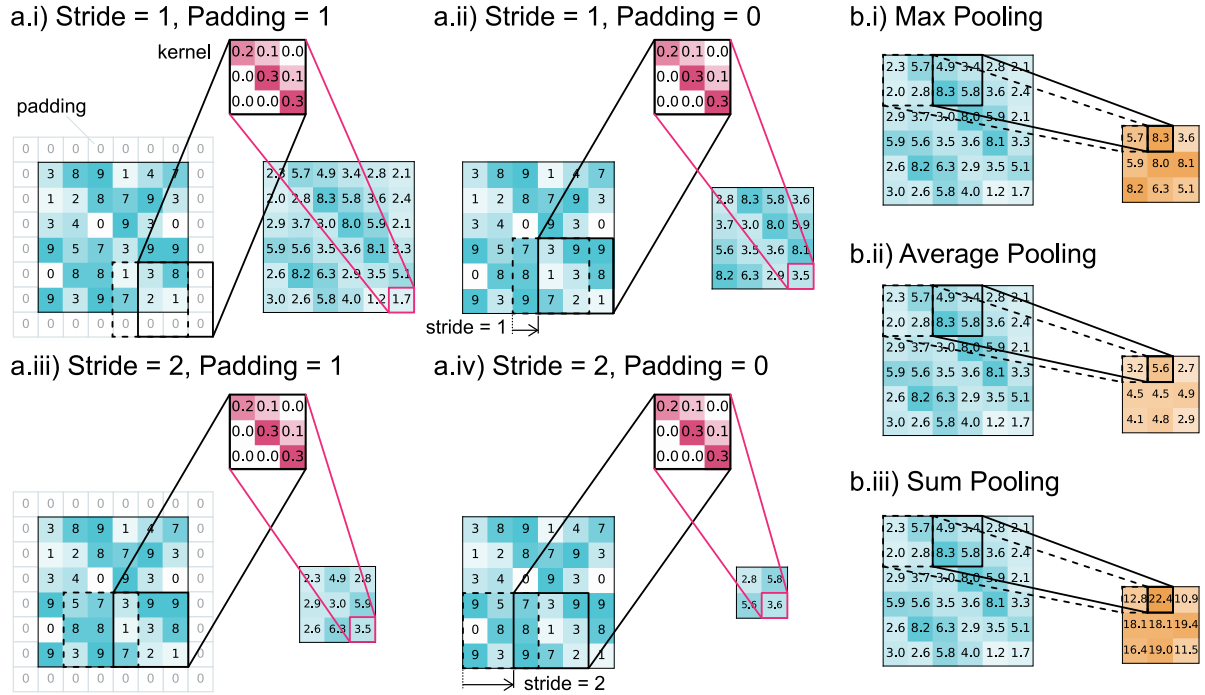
a.i) Stride = 1, Padding = 1

kernel

| 0.2 | 0.1 | 0.0 |
|---|---|---|
| 0.0 | 0.3 | 0.1 |
| 0.0 | 0.0 | 0.3 |

padding

| 0 | 0 | 0 | 0 | 0 | 0 | 0 | 0 |
|---|---|---|---|---|---|---|---|
| 0 | 3 | 8 | 9 | 1 | 4 | 7 | 0 |
| 0 | 1 | 2 | 8 | 7 | 9 | 3 | 0 |
| 0 | 3 | 4 | 0 | 9 | 3 | 0 | 0 |
| 0 | 9 | 5 | 7 | 3 | 9 | 9 | 0 |
| 0 | 0 | 8 | 8 | 1 | 3 | 8 | 0 |
| 0 | 9 | 3 | 9 | 7 | 2 | 1 | 0 |
| 0 | 0 | 0 | 0 | 0 | 0 | 0 | 0 |

| 2.8 | 5.7 | 4.9 | 3.4 | 2.8 | 2.1 |
|---|---|---|---|---|---|
| 2.0 | 2.8 | 8.3 | 5.8 | 3.6 | 2.4 |
| 2.9 | 3.7 | 3.0 | 8.0 | 5.9 | 2.1 |
| 5.9 | 5.6 | 3.5 | 3.6 | 8.1 | 3.3 |
| 2.6 | 8.2 | 6.3 | 2.9 | 3.5 | 5.1 |
| 3.0 | 2.6 | 5.8 | 4.0 | 1.2 | 1.7 |

a.ii) Stride = 1, Padding = 0

| 0.2 | 0.1 | 0.0 |
|---|---|---|
| 0.0 | 0.3 | 0.1 |
| 0.0 | 0.0 | 0.3 |

| 3 | 8 | 9 | 1 | 4 | 7 |
|---|---|---|---|---|---|
| 1 | 2 | 8 | 7 | 9 | 3 |
| 3 | 4 | 0 | 9 | 3 | 0 |
| 9 | 5 | 7 | 3 | 9 | 9 |
| 0 | 8 | 8 | 1 | 3 | 8 |
| 9 | 3 | 9 | 7 | 2 | 1 |

stride = 1

| 2.8 | 8.3 | 5.8 | 3.6 |
|---|---|---|---|
| 3.7 | 3.0 | 8.0 | 5.9 |
| 5.6 | 3.5 | 3.6 | 8.1 |
| 8.2 | 6.3 | 2.9 | 3.5 |

b.i) Max Pooling

| 2.3 | 5.7 | 4.9 | 3.4 | 2.8 | 2.1 |
|---|---|---|---|---|---|
| 2.0 | 2.8 | 8.3 | 5.8 | 3.6 | 2.4 |
| 2.9 | 3.7 | 3.0 | 8.0 | 5.9 | 2.1 |
| 5.9 | 5.6 | 3.5 | 3.6 | 8.1 | 3.3 |
| 2.6 | 8.2 | 6.3 | 2.9 | 3.5 | 5.1 |
| 3.0 | 2.6 | 5.8 | 4.0 | 1.2 | 1.7 |

| 5.7 | 8.3 | 3.6 |
|---|---|---|
| 5.9 | 8.0 | 8.1 |
| 8.2 | 6.3 | 5.1 |

b.ii) Average Pooling

| 2.3 | 5.7 | 4.9 | 3.4 | 2.8 | 2.1 |
|---|---|---|---|---|---|
| 2.0 | 2.8 | 8.3 | 5.8 | 3.6 | 2.4 |
| 2.9 | 3.7 | 3.0 | 8.0 | 5.9 | 2.1 |
| 5.9 | 5.6 | 3.5 | 3.6 | 8.1 | 3.3 |
| 2.6 | 8.2 | 6.3 | 2.9 | 3.5 | 5.1 |
| 3.0 | 2.6 | 5.8 | 4.0 | 1.2 | 1.7 |

| 3.2 | 5.6 | 2.7 |
|---|---|---|
| 4.5 | 4.5 | 4.9 |
| 4.1 | 4.8 | 2.9 |

a.iii) Stride = 2, Padding = 1

| 0.2 | 0.1 | 0.0 |
|---|---|---|
| 0.0 | 0.3 | 0.1 |
| 0.0 | 0.0 | 0.3 |

| 0 | 0 | 0 | 0 | 0 | 0 | 0 | 0 |
|---|---|---|---|---|---|---|---|
| 0 | 3 | 8 | 9 | 1 | 4 | 7 | 0 |
| 0 | 1 | 2 | 8 | 7 | 9 | 3 | 0 |
| 0 | 3 | 4 | 0 | 9 | 3 | 0 | 0 |
| 0 | 9 | 5 | 7 | 3 | 9 | 9 | 0 |
| 0 | 0 | 8 | 8 | 1 | 3 | 8 | 0 |
| 0 | 9 | 3 | 9 | 7 | 2 | 1 | 0 |
| 0 | 0 | 0 | 0 | 0 | 0 | 0 | 0 |

| 2.3 | 4.9 | 2.8 |
|---|---|---|
| 2.9 | 3.0 | 5.9 |
| 2.6 | 6.3 | 3.5 |

a.iv) Stride = 2, Padding = 0

| 0.2 | 0.1 | 0.0 |
|---|---|---|
| 0.0 | 0.3 | 0.1 |
| 0.0 | 0.0 | 0.3 |

| 3 | 8 | 9 | 1 | 4 | 7 |
|---|---|---|---|---|---|
| 1 | 2 | 8 | 7 | 9 | 3 |
| 3 | 4 | 0 | 9 | 3 | 0 |
| 9 | 5 | 7 | 3 | 9 | 9 |
| 0 | 8 | 8 | 1 | 3 | 8 |
| 9 | 3 | 9 | 7 | 2 | 1 |

stride = 2

| 2.8 | 5.8 |
|---|---|
| 5.6 | 3.6 |

b.iii) Sum Pooling

| 2.3 | 5.7 | 4.9 | 3.4 | 2.8 | 2.1 |
|---|---|---|---|---|---|
| 2.0 | 2.8 | 8.3 | 5.8 | 3.6 | 2.4 |
| 2.9 | 3.7 | 3.0 | 8.0 | 5.9 | 2.1 |
| 5.9 | 5.6 | 3.5 | 3.6 | 8.1 | 3.3 |
| 2.6 | 8.2 | 6.3 | 2.9 | 3.5 | 5.1 |
| 3.0 | 2.6 | 5.8 | 4.0 | 1.2 | 1.7 |

| 12.8 | 22.4 | 10.9 |
|---|---|---|
| 18.1 | 18.1 | 19.4 |
| 16.4 | 19.0 | 11.5 |